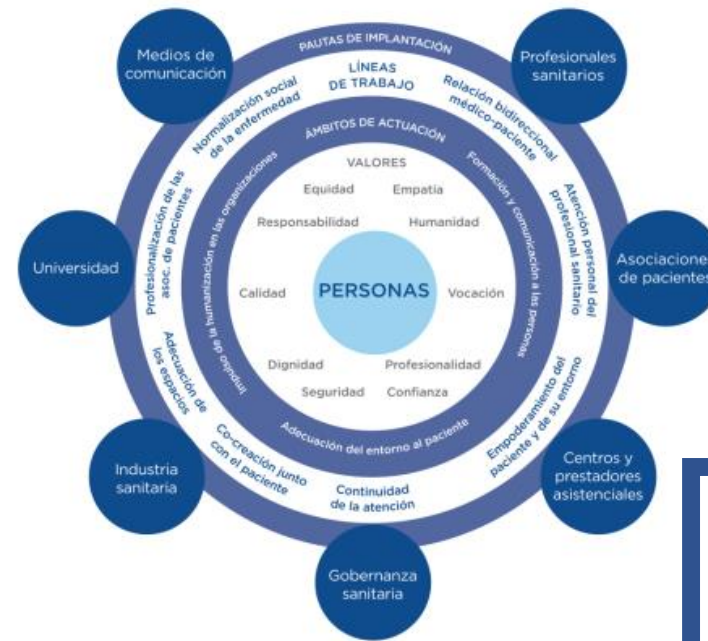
PAUTAS DE IMPLANTACIÓN

Medios de comunicación

Profesionales sanitarios

Asociaciones de pacientes

Centros y prestadores asistenciales

Gobernanza sanitaria

Industria sanitaria

Universidad

LÍNEAS DE TRABAJO

Normalización social de la enfermedad

Relación bidireccional médico-paciente

Atención personal del profesional sanitario

Empoderamiento del paciente y de su entorno

Continuidad de la atención

Co-creación junto con el paciente

Adecuación de los espacios

Profesionalización de las asoc. de pacientes

ÁMBITOS DE ACTUACIÓN

Formación y comunicación a las personas

Adecuación del entorno al paciente

Impulso de la humanización en las organizaciones

VALORES

Equidad

Empatía

Responsabilidad

Humanidad

Calidad

PERSONAS

Vocación

Dignidad

Profesionalidad

Seguridad

Confianza